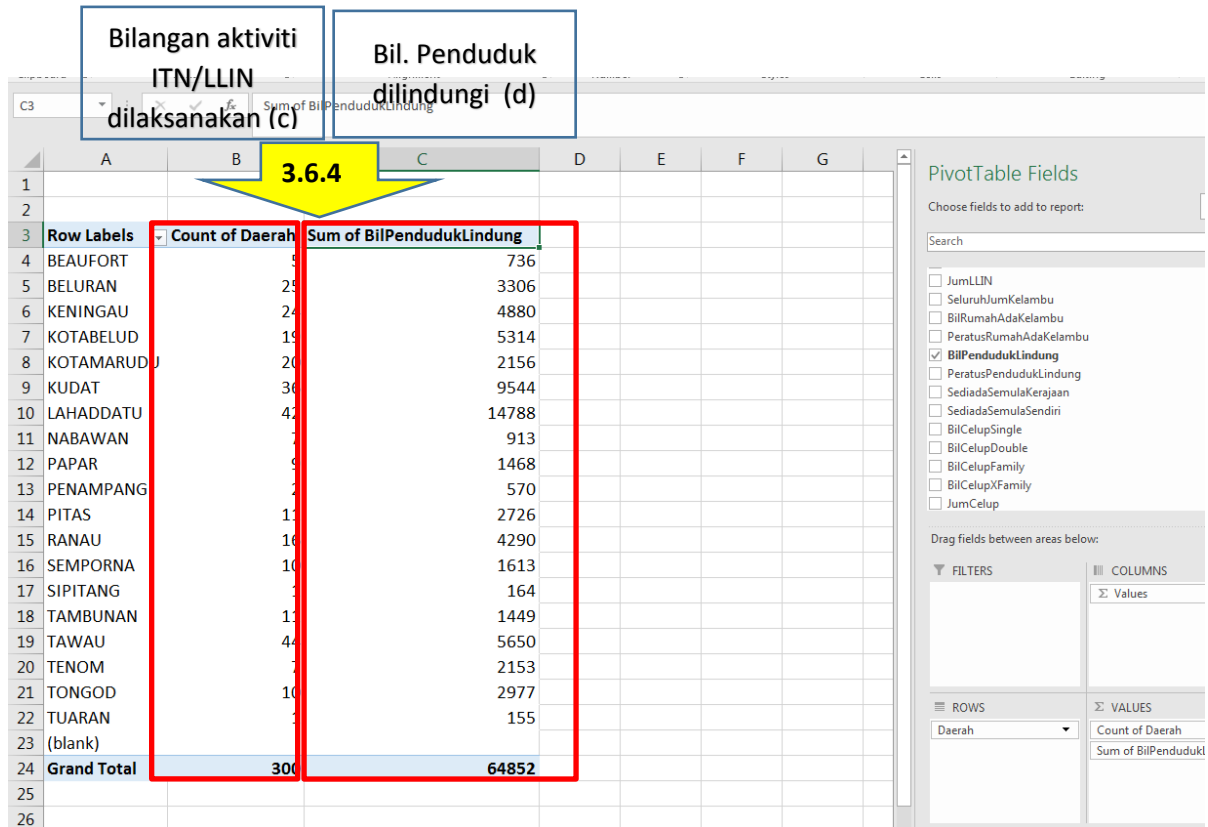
Bilangan aktiviti ITN/LLIN dilaksanakan (c)

Bil. Penduduk dilindungi (d)

C3

Sum of BilPendudukLindung

3.6.4

| | A | B | C | D | E | F | G |
|---|---|---|---|---|---|---|---|
| 1 | | | | | | | |
| 2 | | | | | | | |
| 3 | Row Labels | Count of Daerah | Sum of BilPendudukLindung | | | | |
| 4 | BEAUFORT | 5 | 736 | | | | |
| 5 | BELURAN | 25 | 3306 | | | | |
| 6 | KENINGAU | 24 | 4880 | | | | |
| 7 | KOTABELUD | 19 | 5314 | | | | |
| 8 | KOTAMARUDU | 20 | 2156 | | | | |
| 9 | KUDAT | 36 | 9544 | | | | |
| 10 | LAHADDATU | 42 | 14788 | | | | |
| 11 | NABAWAN | 7 | 913 | | | | |
| 12 | PAPAR | 9 | 1468 | | | | |
| 13 | PENAMPANG | 2 | 570 | | | | |
| 14 | PITAS | 11 | 2726 | | | | |
| 15 | RANAU | 16 | 4290 | | | | |
| 16 | SEMPORNA | 10 | 1613 | | | | |
| 17 | SIPITANG | 1 | 164 | | | | |
| 18 | TAMBUNAN | 11 | 1449 | | | | |
| 19 | TAWAU | 44 | 5650 | | | | |
| 20 | TENOM | 7 | 2153 | | | | |
| 21 | TONGOD | 10 | 2977 | | | | |
| 22 | TUARAN | 1 | 155 | | | | |
| 23 | (blank) | | | | | | |
| 24 | Grand Total | 300 | 64852 | | | | |
| 25 | | | | | | | |
| 26 | | | | | | | |

PivotTable Fields
Choose fields to add to report:
Search
JumLLIN
SeluruhJumKelambu
BilRumahAdaKelambu
PeratusRumahAdaKelambu
BilPendudukLindung
PeratusPendudukLindung
SediadaSemulaKerajaan
SediadaSemulaSendiri
BilCelupSingle
BilCelupDouble
BilCelupFamily
BilCelupXFamily
JumCelup
Drag fields between areas below:
FILTERS
COLUMNS
Σ Values
ROWS
Daerah
Σ VALUES
Count of Daerah
Sum of BilPenduduk